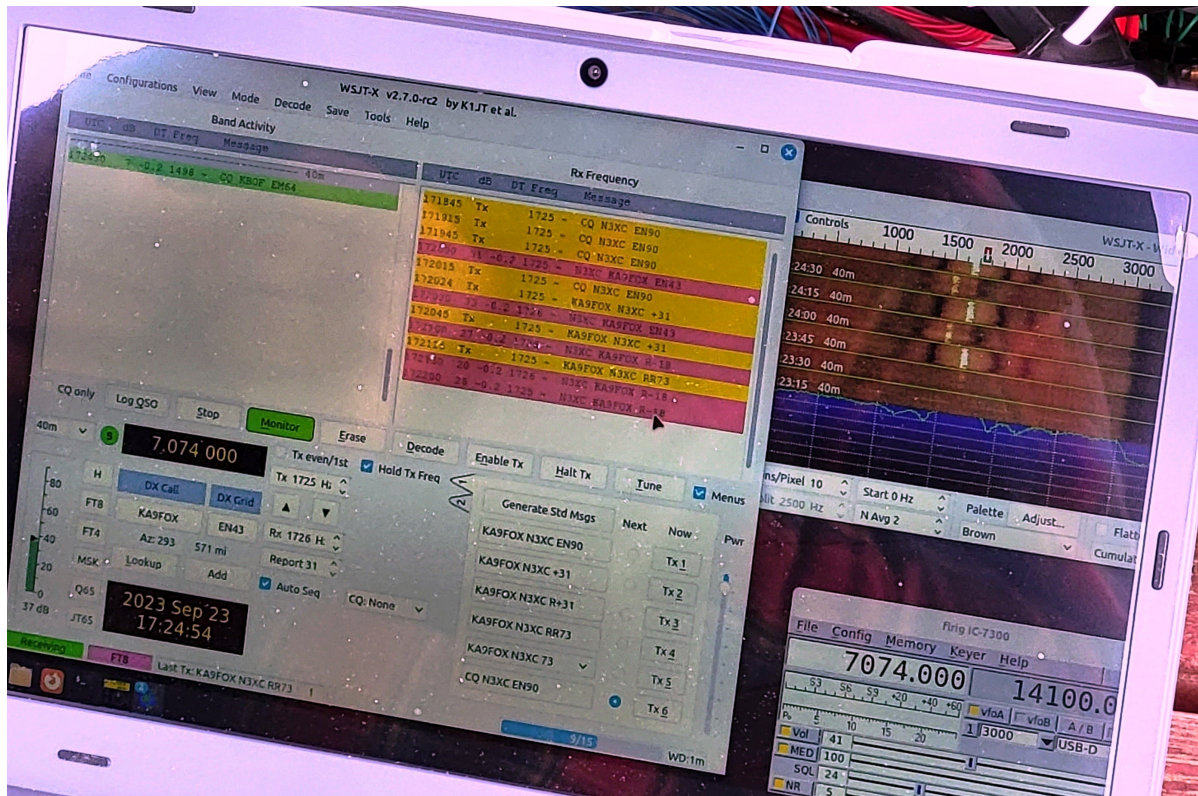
Configurations View Mode Decode Save Tools Help

WSJT-X v2.7.0-rc2 by K1JT et al.

Band Activity

| UTC | dB | DT Freq | Message |
|---|---|---|---|
| 172430 | 7 | -0.2 1498 ~ | CQ KB0F EM64 |

40m

Rx Frequency

| UTC | dB | DT Freq | Message |
|---|---|---|---|
| 171845 | Tx | 1725 ~ | CQ N3XC EN90 |
| 171915 | Tx | 1725 ~ | CQ N3XC EN90 |
| 171945 | Tx | 1725 ~ | CQ N3XC EN90 |
| 172000 | 31 | -0.2 1725 ~ | N3XC KA9FOX EN43 |
| 172015 | Tx | 1725 ~ | CQ N3XC EN90 |
| 172024 | Tx | 1725 ~ | KA9FOX N3XC +31 |
| 172030 | 33 | -0.2 1726 ~ | N3XC KA9FOX EN43 |
| 172045 | Tx | 1725 ~ | KA9FOX N3XC +31 |
| 172100 | 27 | -0.2 1726 ~ | N3XC KA9FOX R-18 |
| 172116 | Tx | 1725 ~ | KA9FOX N3XC RR73 |
| 172130 | 20 | -0.2 1726 ~ | N3XC KA9FOX R-18 |
| 172200 | 28 | -0.2 1726 ~ | N3XC KA9FOX R-18 |

CQ only Log QSO Stop Monitor Erase Decode Enable Tx Halt Tx Tune Menus

40m 7.074 000

Tx even/1st Hold Tx Freq

80 60 40 20 0 37 dB

H FT8 FT4 MSK Q65 JT65

DX Call DX Grid
KA9FOX EN43
Az: 293 571 mi
Lookup Add

Tx 1725 Hz
Rx 1726 Hz
Report 31
Auto Seq
CQ: None

2023 Sep 23
17:24:54

Generate Std Msgs Next Now Pwr
KA9FOX N3XC EN90 Tx 1
KA9FOX N3XC +31 Tx 2
KA9FOX N3XC R+31 Tx 3
KA9FOX N3XC RR73 Tx 4
KA9FOX N3XC 73 Tx 5
CQ N3XC EN90 Tx 6

Receiving FT8 Last Tx: KA9FOX N3XC RR73 9/15 WD:1m

Controls 1000 1500 2000 2500 3000
WSJT-X - Wide
24:30 40m
24:15 40m
24:00 40m
23:45 40m
23:30 40m
23:15 40m

Bins/Pixel 10 Start 0 Hz Palette Adjust...
Split 2500 Hz N Avg 2 Brown Flatten Cumulative

Flrig IC-7300
File Config Memory Keyer Help
7074.000 14100.0
S3 S6 S9 +20 +40 +60
vfoA vfoB A / B
1 3000 USB-D
Vol 41
MED 100
SQL 24
NR 5